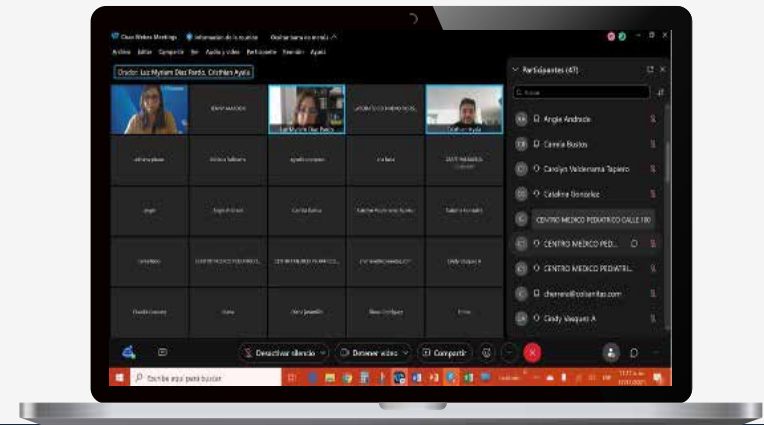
Cisco Webex Meetings   Información de la reunión   Ocultar barra de menús

Archivo  Editar  Compartir  Ver  Audio y vídeo  Participante  Reunión  Ayuda

Orador: Luz Myriam Díaz Pardo, Cristhian Ayala

Luz Myriam Díaz Pardo

Cristhian Ayala

Participantes (47)

Buscar

AA  Angie Andrade

CB  Camila Bustos

CV  Carolyn Valderrama Tapiero

CG  Catalina Gonzalez

C  CENTRO MEDICO PEDIATRICO CALLE 100

C  CENTRO MEDICO PEDI...

C  CENTRO MEDICO PEDIATRI...

C  chereera@colsanitas.com

CV  Cindy Vasquez A

Desactivar silencio   Detener video   Compartir

Escribe aquí para buscar